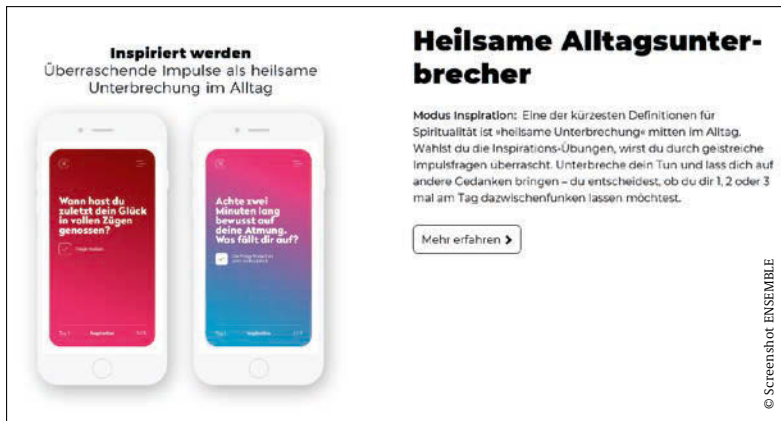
Inspiriert werden
Überraschende Impulse als heilsame Unterbrechung im Alltag

Wann hast du zuletzt dein Glück in vollen Zügen genossen?

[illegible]

Tag 1 Inspiration 1/3

Achte zwei Minuten lang bewusst auf deine Atmung. Was fällt dir auf?

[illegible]

Tag 1 Inspiration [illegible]

Heilsame Alltagsunterbrecher

Modus Inspiration: Eine der kürzesten Definitionen für Spiritualität ist »heilsame Unterbrechung« mitten im Alltag. Wählst du die Inspirations-Übungen, wirst du durch geistreiche Impulsfragen überrascht. Unterbreche dein Tun und lass dich auf andere Gedanken bringen – du entscheidest, ob du dir 1, 2 oder 3 mal am Tag dazwischenfunken lassen möchtest.

Mehr erfahren ›

© Screenshot ENSEMBLE